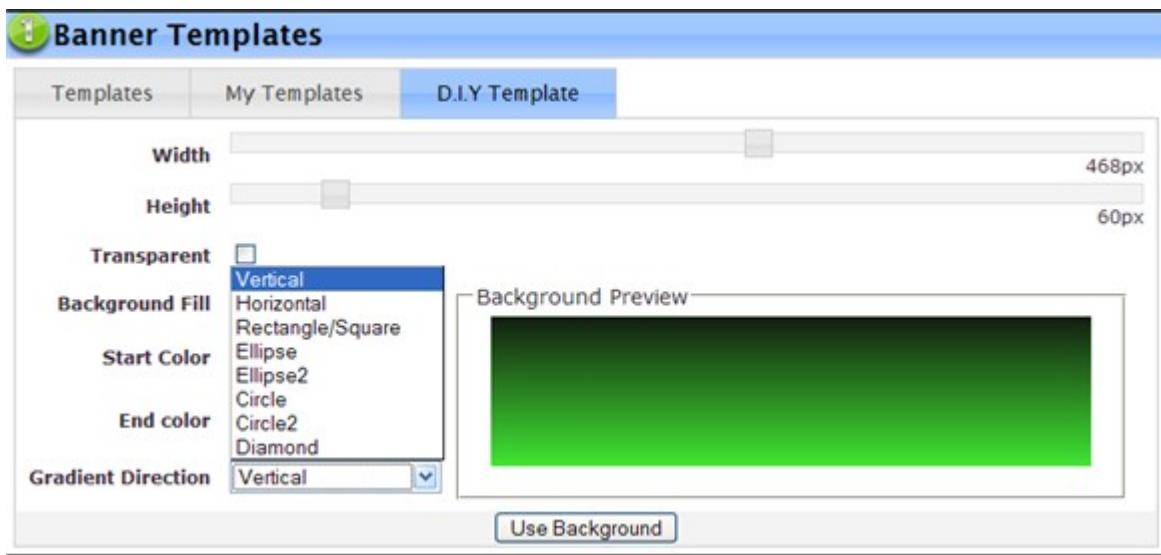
Banner Templates

Templates | My Templates | D.I.Y Template

Width
468px

Height
60px

Transparent

Background Fill

Start Color

End color

Gradient Direction

Vertical
Horizontal
Rectangle/Square
Ellipse
Ellipse2
Circle
Circle2
Diamond

Vertical

Background Preview

Use Background